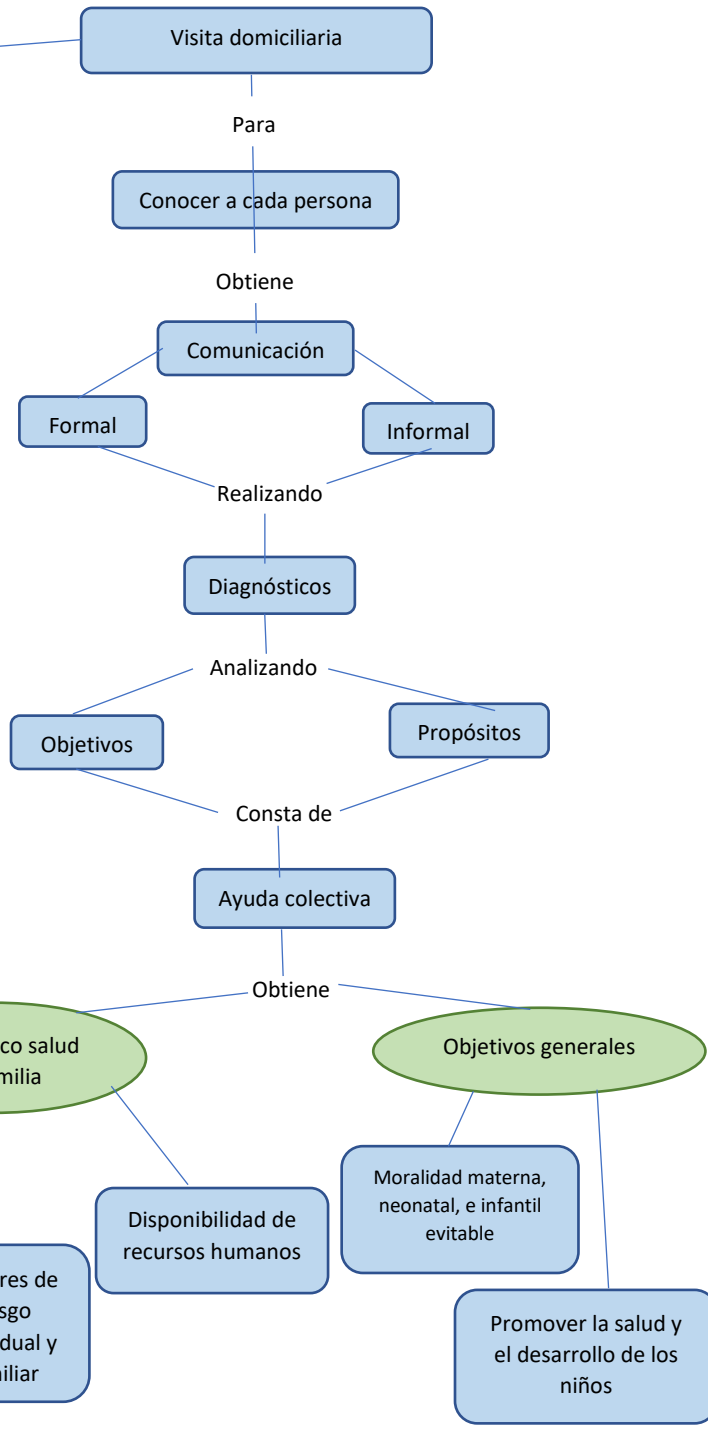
Visita domiciliaria

Para

Conocer a cada persona

Obtiene

Comunicación

Formal

Informal

Realizando

Diagnósticos

Analizando

Objetivos

Propósitos

Consta de

Ayuda colectiva

Obtiene

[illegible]co salud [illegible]milia

Objetivos generales

Disponibilidad de recursos humanos

Moralidad materna, neonatal, e infantil evitable

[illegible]res de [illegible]sgo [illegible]dual y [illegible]iliar

Promover la salud y el desarrollo de los niños